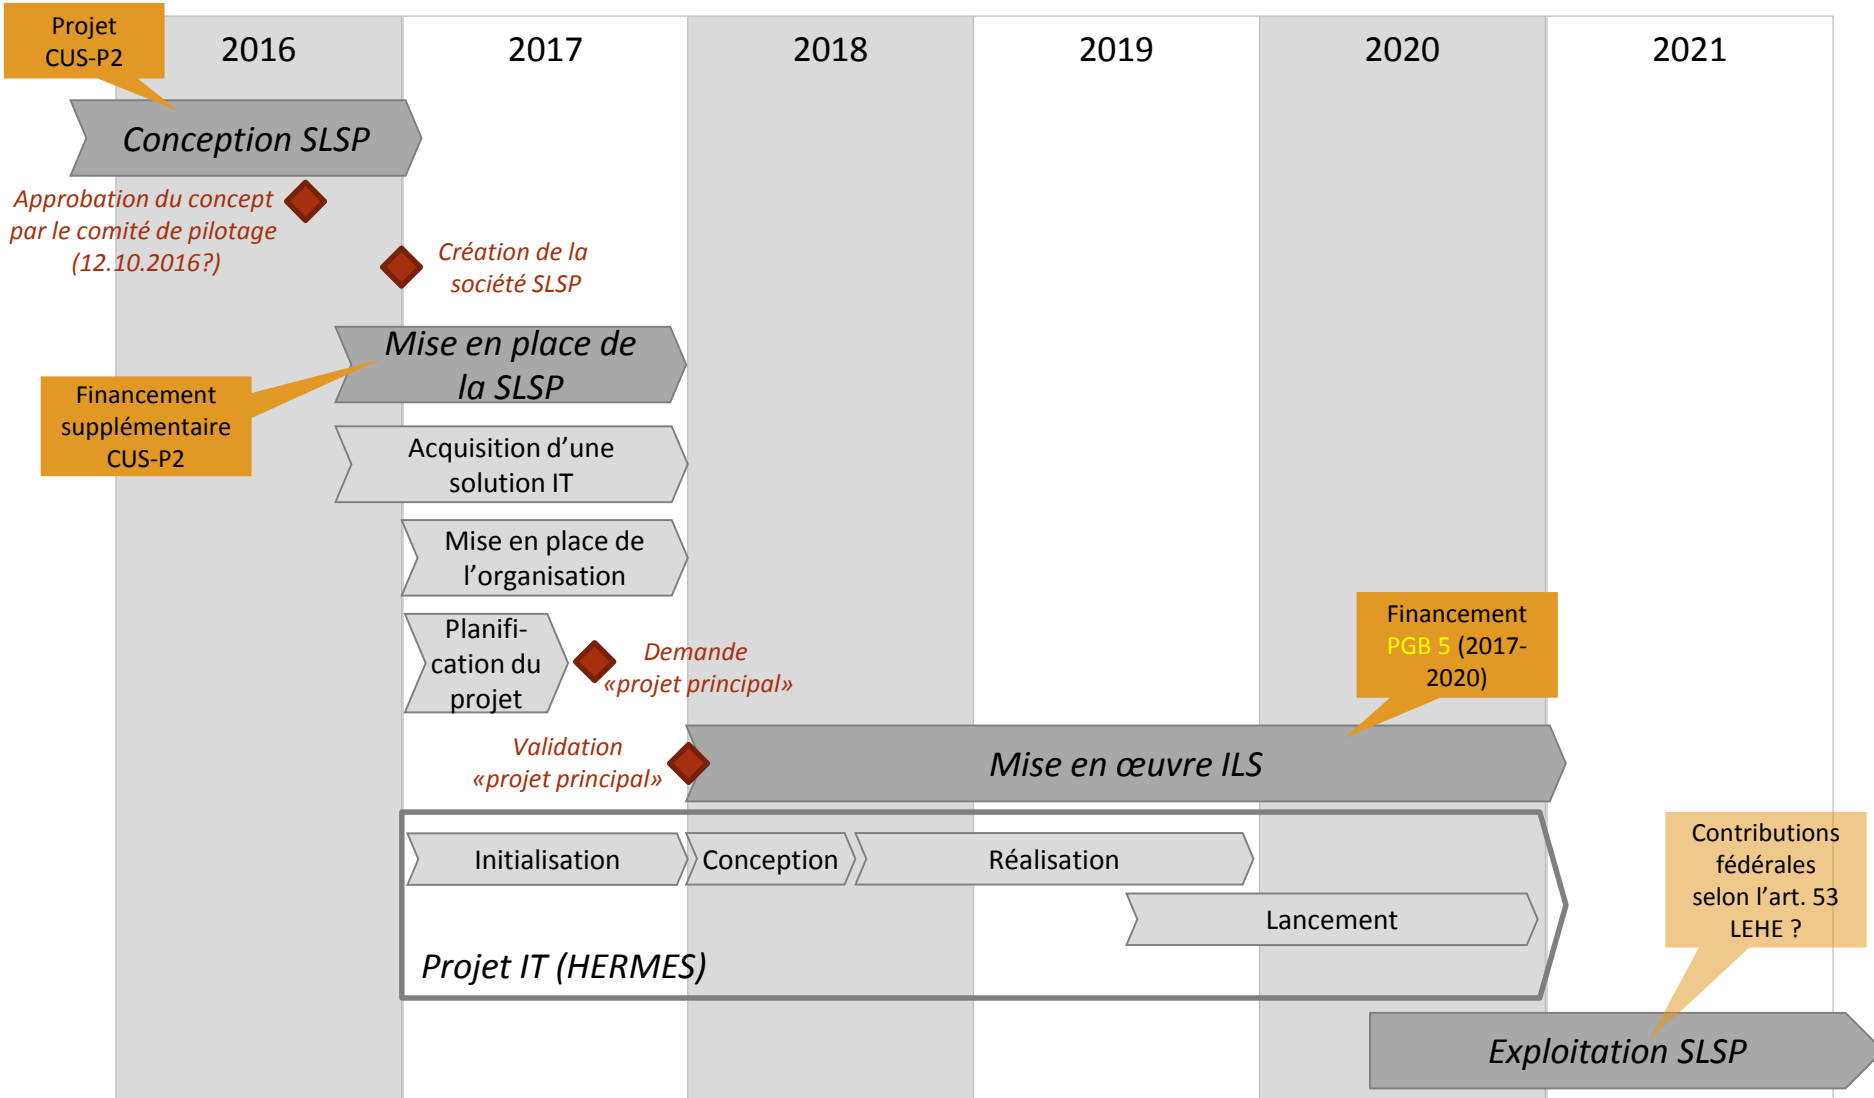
Projet CUS-P2

2016

2017

2018

2019

2020

2021

Conception SLSP

Approbation du concept par le comité de pilotage (12.10.2016?)

Création de la société SLSP

Mise en place de la SLSP

Financement supplémentaire CUS-P2

Acquisition d'une solution IT

Mise en place de l'organisation

Planification du projet

Demande «projet principal»

Financement PGB 5 (2017-2020)

Validation «projet principal»

Mise en œuvre ILS

Initialisation

Conception

Réalisation

Lancement

Projet IT (HERMES)

Contributions fédérales selon l'art. 53 LEHE ?

Exploitation SLSP